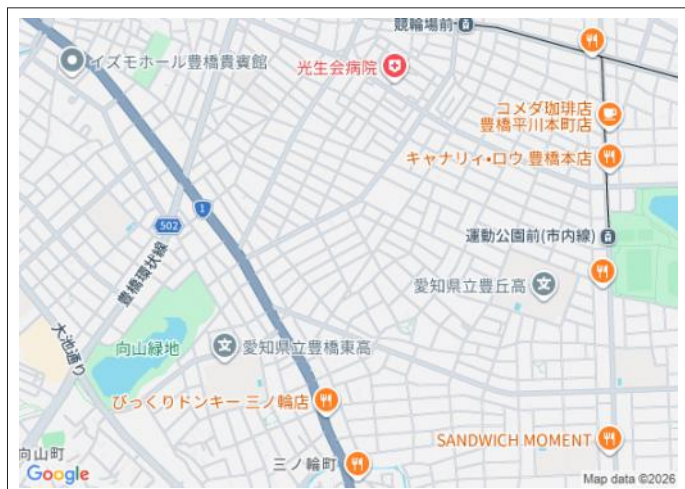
競輪場前
イズモホール豊橋貴賓館
光生会病院
コメダ珈琲店 豊橋平川本町店
キャナリィ・ロウ 豊橋本店
1
502
豊橋環状線
運動公園前(市内線)
愛知県立豊丘高
大池通り
向山緑地
愛知県立豊橋東高
びっくりドンキー 三ノ輪店
SANDWICH MOMENT
向山町
Google
三ノ輪町
Map data ©2026